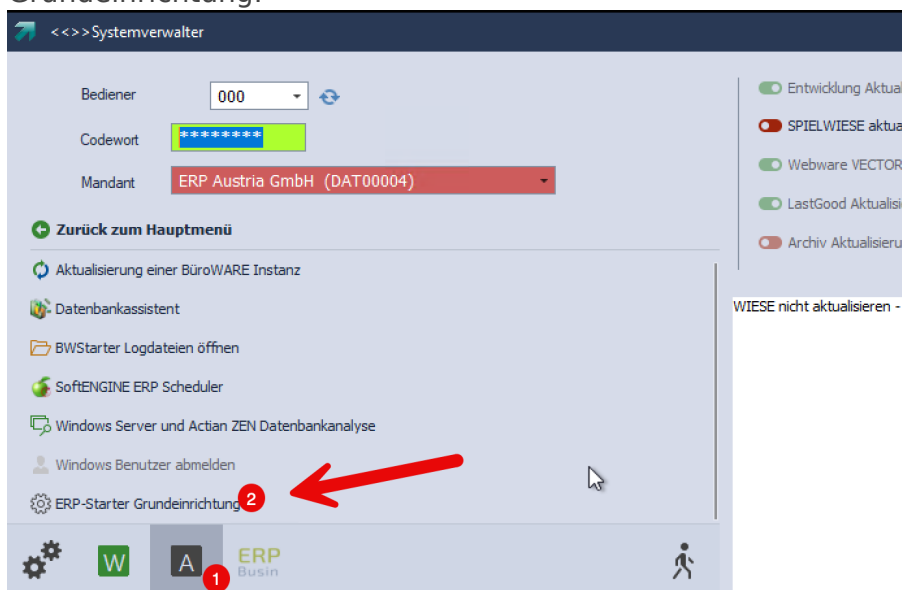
Grundeinrichtung.

<<>>Systemverwalter

Bediener 000

Codewort ********

Mandant ERP Austria GmbH (DAT00004)

Zurück zum Hauptmenü

Aktualisierung einer BüroWARE Instanz

Datenbankassistent

BWStarter Logdateien öffnen

SoftENGINE ERP Scheduler

Windows Server und Actian ZEN Datenbankanalyse

Windows Benutzer abmelden

ERP-Starter Grundeinrichtung 2

W A 1 ERP Busin

Entwicklung Aktual

SPIELWIESE aktua

Webware VECTOR

LastGood Aktualisi

Archiv Aktualisieru

WIESE nicht aktualisieren -